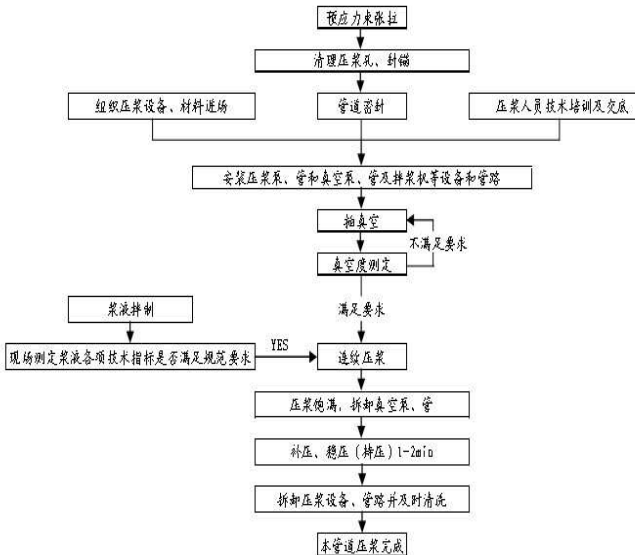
预应力束张拉

清理压浆孔、封锚

组织压浆设备、材料进场

管道密封

压浆人员技术培训及交底

安装压浆泵、管和真空泵、管及拌浆机等设备和管路

抽真空

不满足要求

真空度测定

满足要求

浆液拌制

现场测定浆液各项技术指标是否满足规范要求

YES

连续压浆

压浆饱满，拆卸真空泵、管

补压、稳压（持压）1-2min

拆卸压浆设备、管路并及时清洗

本管道压浆完成